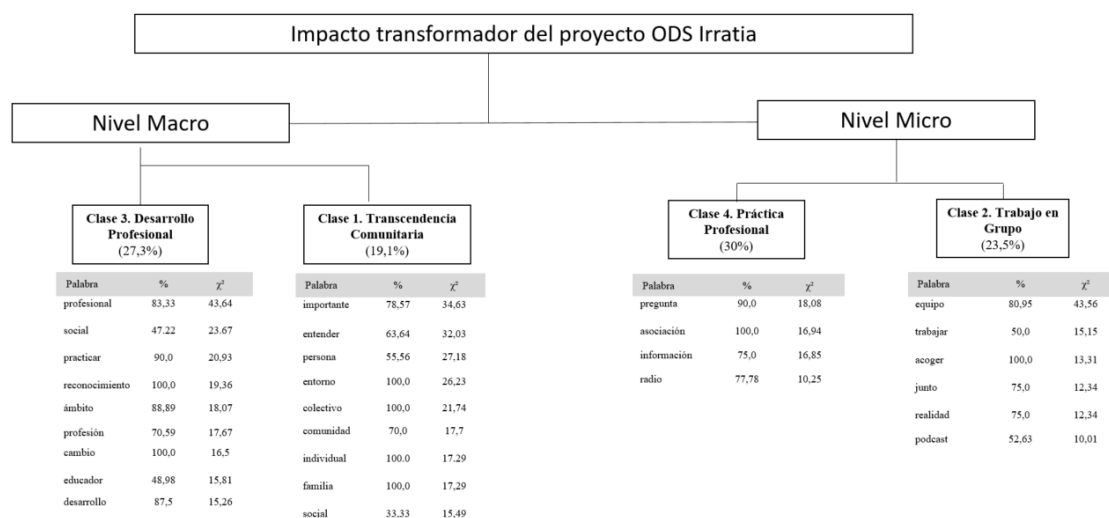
Impacto transformador del proyecto ODS Irratia

Nivel Macro

Nivel Micro

Clase 3. Desarrollo Profesional
(27,3%)

| Palabra | % | $\chi^2$ |
|---|---|---|
| profesional | 83,33 | 43,64 |
| social | 47.22 | 23.67 |
| practicar | 90,0 | 20,93 |
| reconocimiento | 100,0 | 19,36 |
| ámbito | 88,89 | 18,07 |
| profesión | 70,59 | 17,67 |
| cambio | 100,0 | 16,5 |
| educador | 48,98 | 15,81 |
| desarrollo | 87,5 | 15,26 |

Clase 1. Transcendencia Comunitaria
(19,1%)

| Palabra | % | $\chi^2$ |
|---|---|---|
| importante | 78,57 | 34,63 |
| entender | 63,64 | 32,03 |
| persona | 55,56 | 27,18 |
| entorno | 100,0 | 26,23 |
| colectivo | 100,0 | 21,74 |
| comunidad | 70,0 | 17,7 |
| individual | 100.0 | 17.29 |
| familia | 100,0 | 17,29 |
| social | 33,33 | 15,49 |

Clase 4. Práctica Profesional
(30%)

| Palabra | % | $\chi^2$ |
|---|---|---|
| pregunta | 90,0 | 18,08 |
| asociación | 100,0 | 16,94 |
| información | 75,0 | 16,85 |
| radio | 77,78 | 10,25 |

Clase 2. Trabajo en Grupo
(23,5%)

| Palabra | % | $\chi^2$ |
|---|---|---|
| equipo | 80,95 | 43,56 |
| trabajar | 50,0 | 15,15 |
| acoger | 100,0 | 13,31 |
| junto | 75,0 | 12,34 |
| realidad | 75,0 | 12,34 |
| podcast | 52,63 | 10,01 |